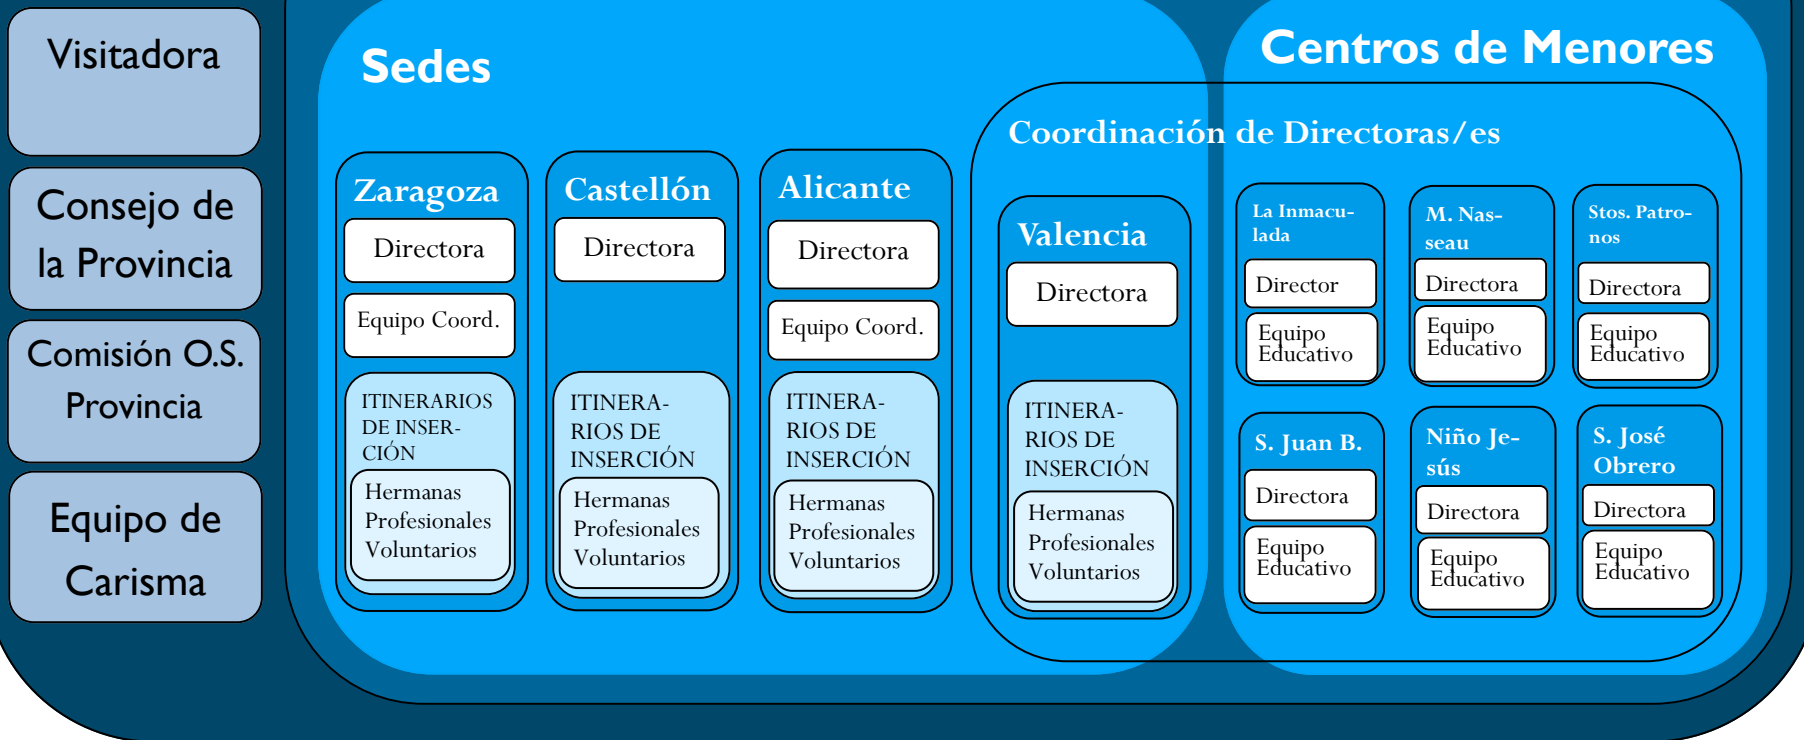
Visitadora

Consejo de la Provincia

Comisión O.S. Provincia

Equipo de Carisma

Sedes

Zaragoza

Directora

Equipo Coord.

ITINERARIOS DE INSERCIÓN

Hermanas
Profesionales
Voluntarios

Castellón

Directora

ITINERARIOS DE INSERCIÓN

Hermanas
Profesionales
Voluntarios

Alicante

Directora

Equipo Coord.

ITINERARIOS DE INSERCIÓN

Hermanas
Profesionales
Voluntarios

Centros de Menores

Coordinación de Directoras/es

Valencia

Directora

ITINERARIOS DE INSERCIÓN

Hermanas
Profesionales
Voluntarios

La Inmaculada

Director

Equipo Educativo

M. Nasseau

Directora

Equipo Educativo

Stos. Patronos

Directora

Equipo Educativo

S. Juan B.

Directora

Equipo Educativo

Niño Jesús

Directora

Equipo Educativo

S. José Obrero

Directora

Equipo Educativo